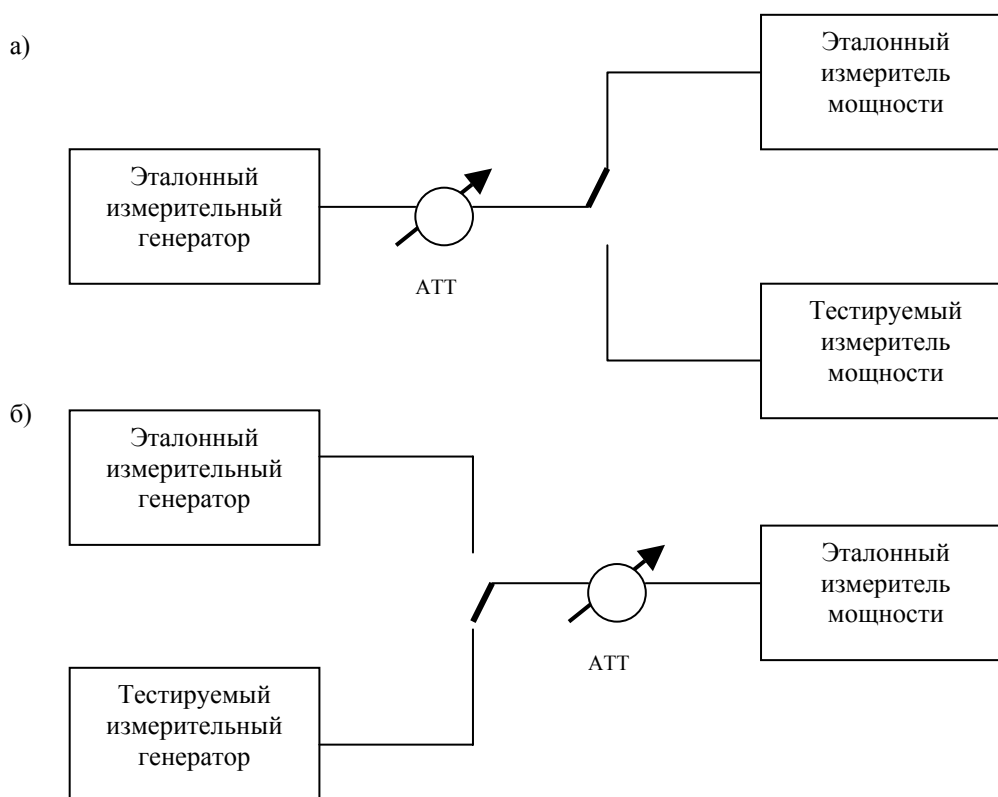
а)

Эталонный измерительный генератор

АТТ

Эталонный измеритель мощности

Тестируемый измеритель мощности

б)

Эталонный измерительный генератор

Тестируемый измерительный генератор

АТТ

Эталонный измеритель мощности